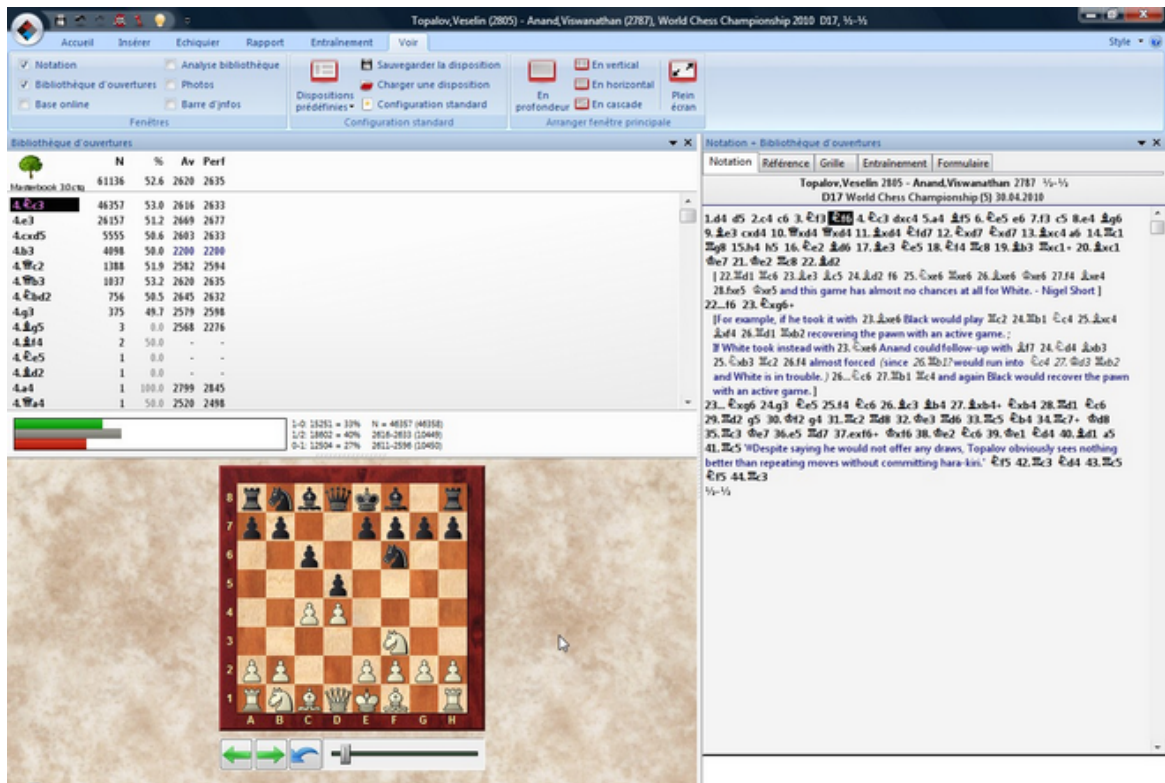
Topalov,Veselin (2805) - Anand,Viswanathan (2787), World Chess Championship 2010 D17, ½-½

Accueil Insérer Echiquier Rapport Entraînement Voir Style

Notation
Bibliothèque d'ouvertures
Base online
Analyse bibliothèque
Photos
Barre d'infos
Fenêtres

Dispositions prédéfinies
Sauvegarder la disposition
Charger une disposition
Configuration standard
Configuration standard

En profondeur
En vertical
En horizontal
En cascade
Plein écran
Arranger fenêtre principale

Bibliothèque d'ouvertures

| | N | % | Av | Perf |
|---|---|---|---|---|
| Masterbook 30.ctg | 61136 | 52.6 | 2620 | 2635 |
| 4.♘c3 | 46357 | 53.0 | 2616 | 2633 |
| 4.e3 | 26157 | 51.2 | 2669 | 2677 |
| 4.cxd5 | 5555 | 50.6 | 2603 | 2633 |
| 4.h3 | 4098 | 50.0 | 2200 | 2200 |
| 4.♕c2 | 1388 | 51.9 | 2582 | 2594 |
| 4.♕b3 | 1037 | 53.2 | 2620 | 2635 |
| 4.♘bd2 | 756 | 50.5 | 2645 | 2632 |
| 4.g3 | 375 | 49.7 | 2579 | 2598 |
| 4.♗g5 | 3 | 0.0 | 2568 | 2276 |
| 4.♗f4 | 2 | 50.0 | - | - |
| 4.♘e5 | 1 | 0.0 | - | - |
| 4.♗d2 | 1 | 0.0 | - | - |
| 4.a4 | 1 | 100.0 | 2799 | 2845 |
| 4.♕a4 | 1 | 50.0 | 2520 | 2498 |

1-0: 15251 = 33% N = 46357 (46358)
1/2: 18602 = 40% 2616-2610 (10449)
0-1: 12504 = 27% 2611-2596 (10450)

A B C D E F G H
8 7 6 5 4 3 2 1

Notation - Bibliothèque d'ouvertures
Notation Référence Grille Entraînement Formulaire

Topalov,Veselin 2805 - Anand,Viswanathan 2787 ½-½
D17 World Chess Championship (5) 30.04.2010

1.d4 d5 2.c4 c6 3.♘f3 ♘f6 4.♘c3 dxc4 5.a4 ♗f5 6.♘e5 e6 7.f3 c5 8.e4 ♗g6 9.♗e3 cxd4 10.♕xd4 ♕xd4 11.♗xd4 ♘fd7 12.♘xd7 ♘xd7 13.♗xc4 a6 14.♖c1 ♖g8 15.h4 h5 16.♘e2 ♗d6 17.♗e3 ♘e5 18.♘f4 ♖c8 19.♗b3 ♖xc1+ 20.♗xc1 ♔e7 21.♔e2 ♖c8 22.♗d2
[ 22.♖d1 ♖c6 23.♗e3 ♗c5 24.♗d2 f6 25.♘xe6 ♖xe6 26.♗xe6 ♔xe6 27.f4 ♗xe4 28.fxe5 ♔xe5 and this game has almost no chances at all for White. - Nigel Short ]
22...f6 23.♘xg6+
[For example, if he took it with 23.♗xe6 Black would play ♖c2 24.♖b1 ♘c4 25.♗xc4 ♗xf4 26.♖d1 ♖xb2 recovering the pawn with an active game. ;
If White took instead with 23.♘xe6 Anand could follow-up with ♗f7 24.♘d4 ♗xb3 25.♘xb3 ♖c2 26.f4 almost forced (since 26.♖b1? would run into ♘c4 27.♔d3 ♖b2 and White is in trouble.) 26...♘c6 27.♖b1 ♖c4 and again Black would recover the pawn with an active game. ]
23...♘xg6 24.g3 ♘e5 25.f4 ♘c6 26.♗c3 ♗b4 27.♗xb4+ ♘xb4 28.♖d1 ♘c6 29.♖d2 g5 30.♔f2 g4 31.♖c2 ♖d8 32.♔e3 ♖d6 33.♖c5 ♘b4 34.♖c7+ ♔d8 35.♖c3 ♔e7 36.e5 ♖d7 37.exf6+ ♔xf6 38.♔e2 ♘c6 39.♔e1 ♘d4 40.♗d1 a5 41.♖c5 "Despite saying he would not offer any draws, Topalov obviously sees nothing better than repeating moves without committing hara-kiri." ♘f5 42.♖c3 ♘d4 43.♖c5 ♘f5 44.♖c3
½-½